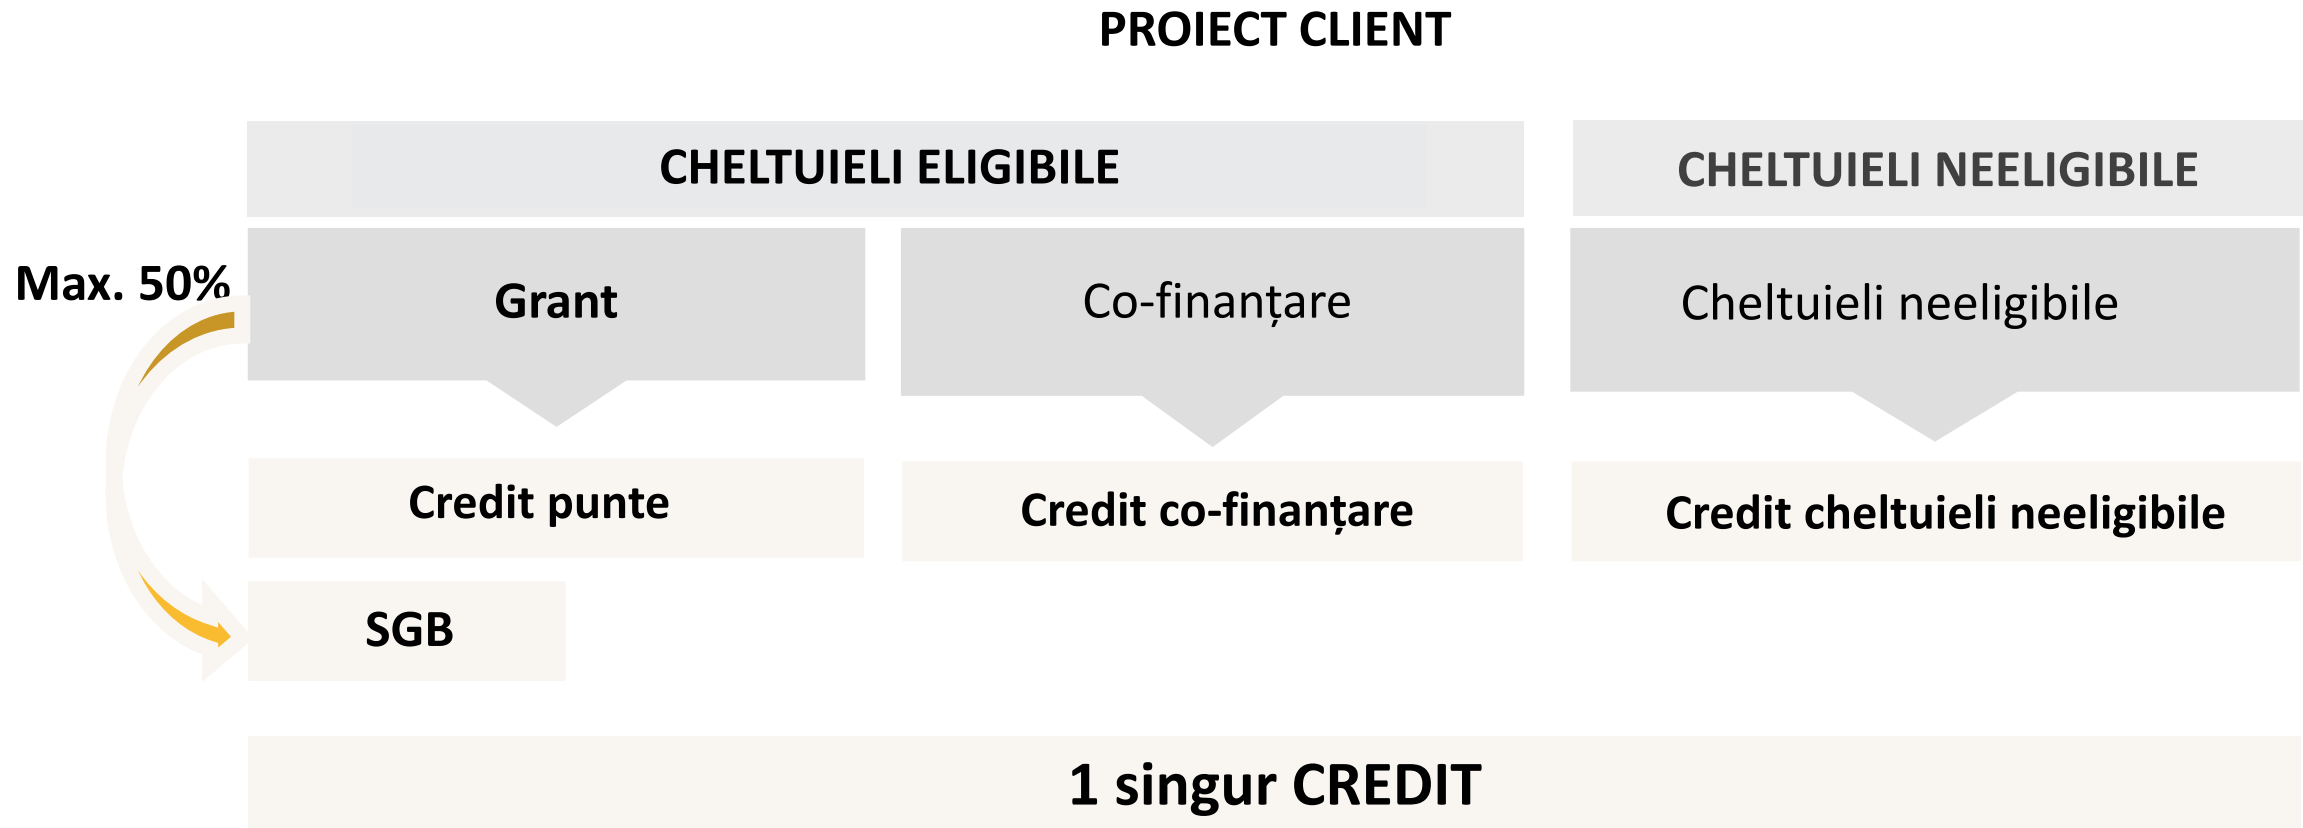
PROIECT CLIENT

CHELTUIELI ELIGIBILE

CHELTUIELI NEELIGIBILE

Max. 50%

Grant

Co-finanțare

Cheltuieli neeligibile

Credit punte

Credit co-finanțare

Credit cheltuieli neeligibile

SGB

1 singur CREDIT